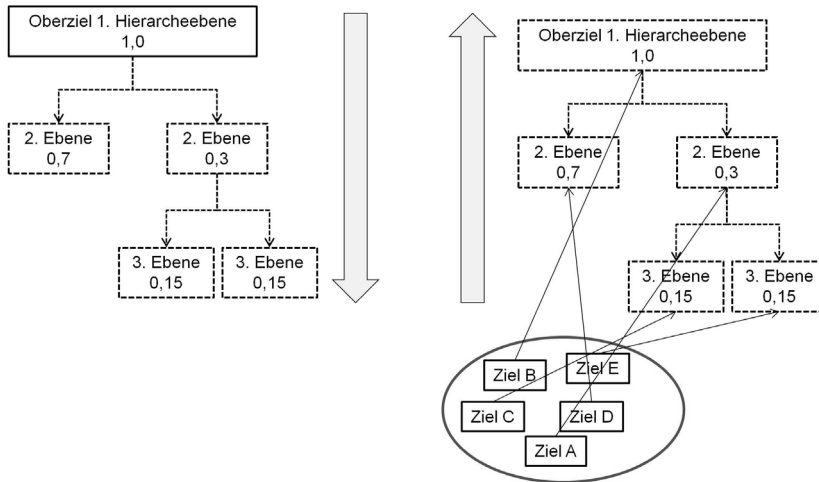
Oberziel 1. Hierarcheebene
1,0

2. Ebene
0,7

2. Ebene
0,3

3. Ebene
0,15

3. Ebene
0,15

Oberziel 1. Hierarcheebene
1,0

2. Ebene
0,7

2. Ebene
0,3

3. Ebene
0,15

3. Ebene
0,15

Ziel B

Ziel E

Ziel C

Ziel D

Ziel A